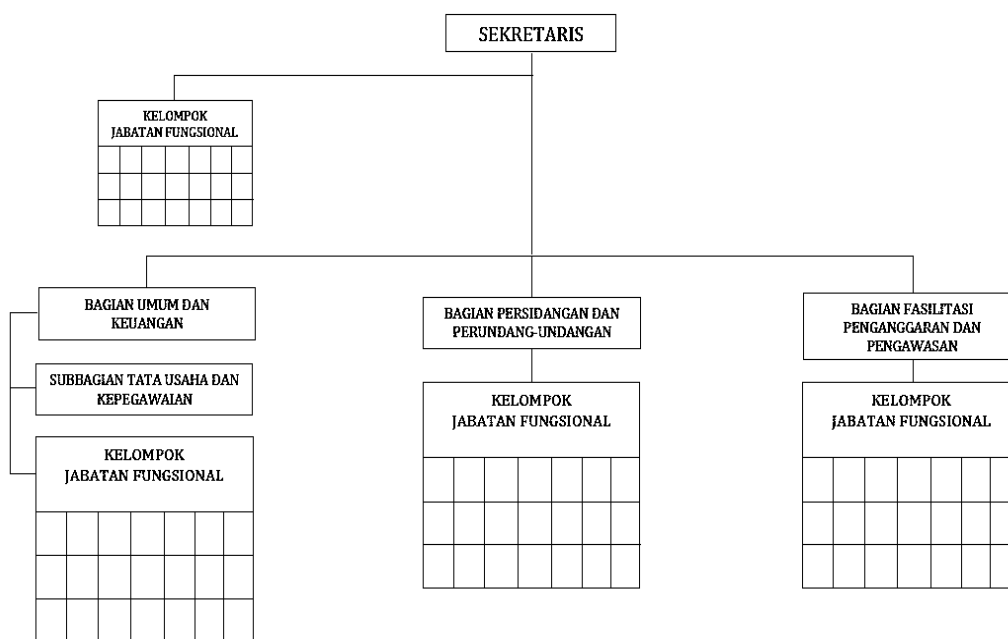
SEKRETARIS

KELOMPOK JABATAN FUNGSIONAL

BAGIAN UMUM DAN KEUANGAN

SUBBAGIAN TATA USAHA DAN KEPEGAWAIAN

KELOMPOK JABATAN FUNGSIONAL

BAGIAN PERSIDANGAN DAN PERUNDANG-UNDANGAN

KELOMPOK JABATAN FUNGSIONAL

BAGIAN FASILITASI PENGANGGARAN DAN PENGAWASAN

KELOMPOK JABATAN FUNGSIONAL